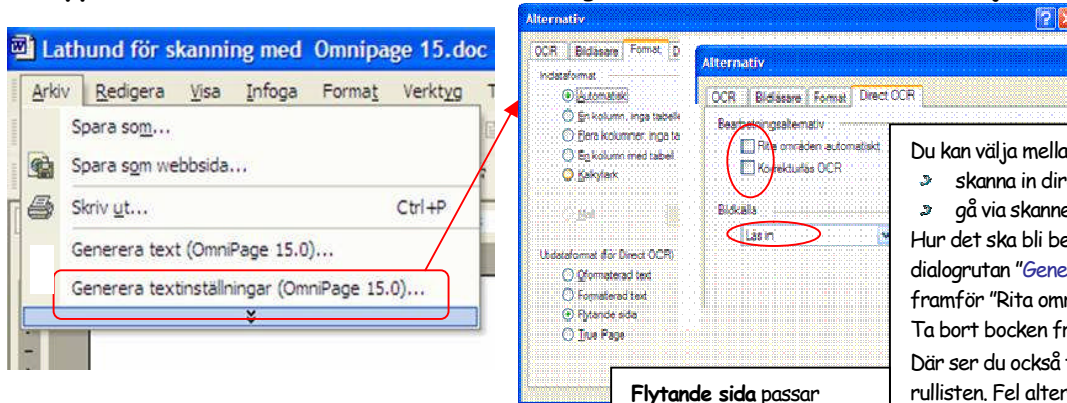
Lathund för skanning med Omnipage 15.doc

Arkiv Redigera Visa Infoga Format Verktyg

Spara som...

Spara som webbsida...

Skriv ut... Ctrl+P

Generera text (OmniPage 15.0)...

Generera textinställningar (OmniPage 15.0)...

Alternativ

OCR Bildläsare Format D

Indataformat

Automatiskt

En kolumn, inga tabell

Flera kolumner, inga ta

En kolumn med tabell

Kalkylark

Utdataformat för Direct OCR

Oformaterad text

Formaterad text

Flytande sida

True Page

Alternativ

OCR Bildläsare Format Direct OCR

Bearbetningsalternativ

Rita områden automatiskt

Korrekturläs OCR

Bildkälla

Läs in

Du kan välja mella

skanna in dir

gå via skanne

Hur det ska bli be

dialogrutan "Gene

framför "Rita omr

Ta bort bocken fr

Där ser du också

rullisten. Fel alter

Flytande sida passar